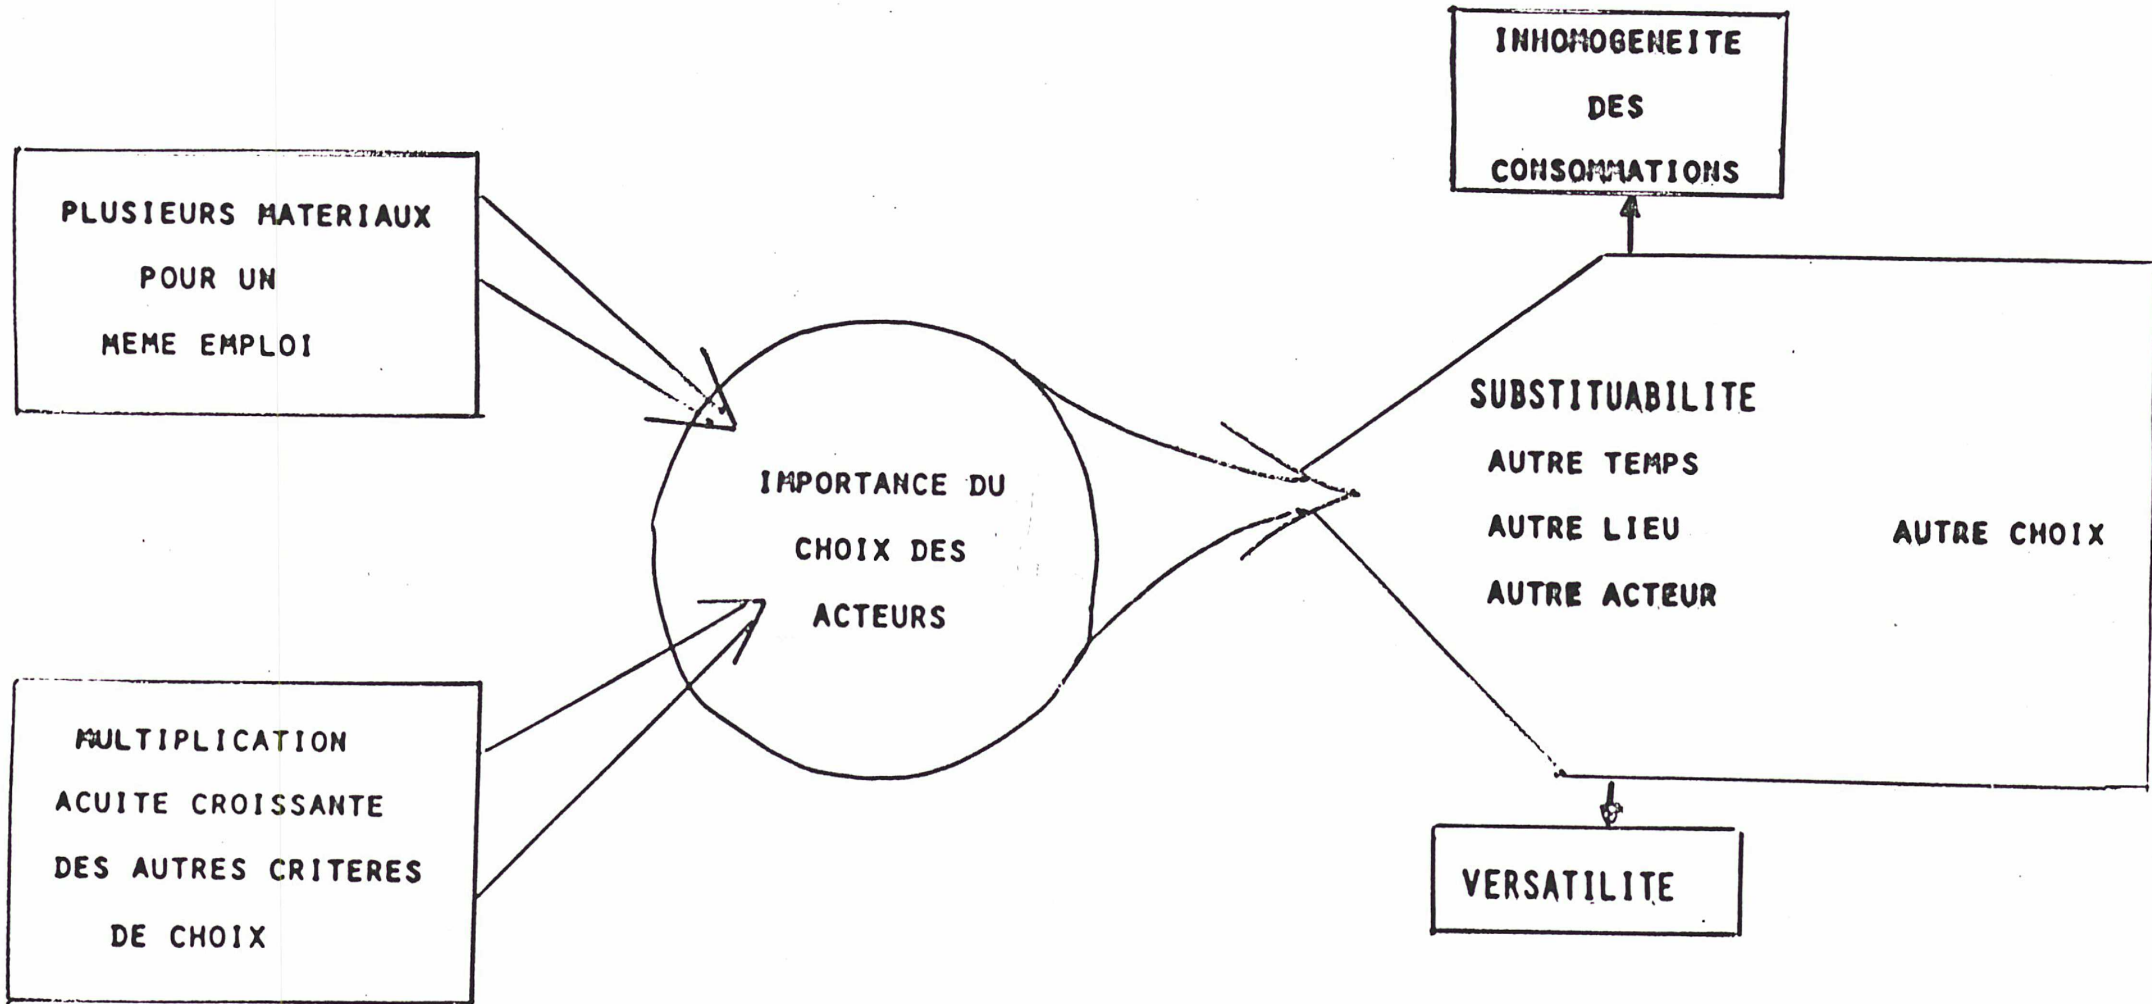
INHOMOGENEITE
DES
CONSOMMATIONS

PLUSIEURS MATERIAUX
POUR UN
MEME EMPLOI

IMPORTANCE DU
CHOIX DES
ACTEURS

SUBSTITUABILITE
AUTRE TEMPS
AUTRE LIEU
AUTRE ACTEUR

AUTRE CHOIX

MULTIPLICATION
ACUITE CROISSANTE
DES AUTRES CRITERES
DE CHOIX

VERSATILITE